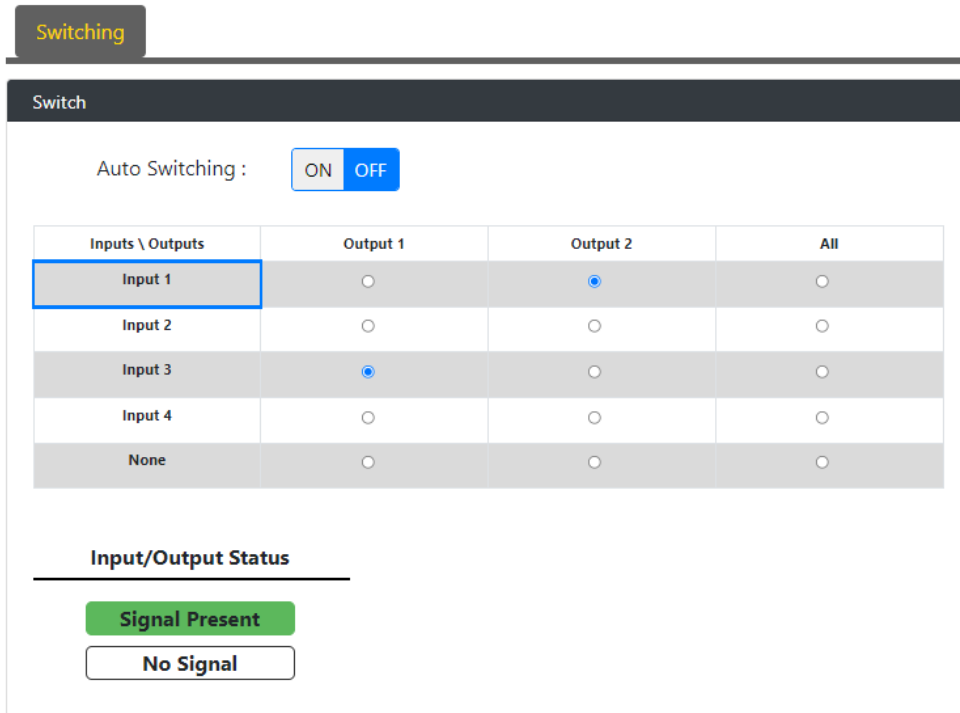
Switching

Switch

Auto Switching : ON OFF

| Inputs \ Outputs | Output 1 | Output 2 | All |
|---|---|---|---|
| Input 1 | ○ | ◉ | ○ |
| Input 2 | ○ | ○ | ○ |
| Input 3 | ◉ | ○ | ○ |
| Input 4 | ○ | ○ | ○ |
| None | ○ | ○ | ○ |

Input/Output Status

Signal Present

No Signal